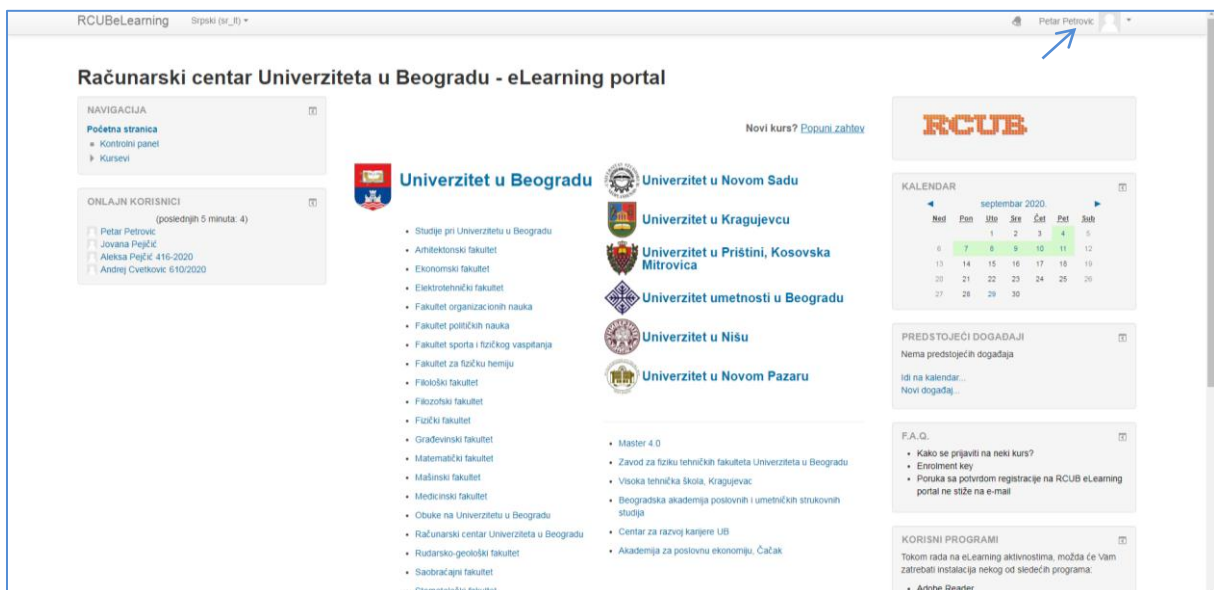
RCUBeLearning Srpski (sr_lt) ▾

Petar Petrovic

Računarski centar Univerziteta u Beogradu - eLearning portal

NAVIGACIJA
Početna stranica
Kontrolni panel
Kursevi

ONLAJN KORISNICI
(poslednjih 5 minuta: 4)
Petar Petrovic
Jovana Pejčić
Aleksa Pejčić 416-2020
Andrej Cvetkovic 610/2020

Novi kurs? Popuni zahtev

Univerzitet u Beogradu

- Studije pri Univerzitetu u Beogradu
- Arhitektonski fakultet
- Ekonomski fakultet
- Elektrotehnički fakultet
- Fakultet organizacionih nauka
- Fakultet političkih nauka
- Fakultet sporta i fizičkog vaspitanja
- Fakultet za fizičku hemiju
- Filološki fakultet
- Filozofski fakultet
- Fizički fakultet
- Građevinski fakultet
- Matematički fakultet
- Mašinski fakultet
- Medicinski fakultet
- Obuke na Univerzitetu u Beogradu
- Računarski centar Univerziteta u Beogradu
- Rudarsko-geološki fakultet
- Saobraćajni fakultet
- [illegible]

Univerzitet u Novom Sadu
Univerzitet u Kragujevcu
Univerzitet u Prištini, Kosovska Mitrovica
Univerzitet umetnosti u Beogradu
Univerzitet u Nišu
Univerzitet u Novom Pazaru

- Master 4.0
- Zavod za fiziku tehničkih fakulteta Univerziteta u Beogradu
- Visoka tehnička škola, Kragujevac
- Beogradska akademija poslovnih i umetničkih strukovnih studija
- Centar za razvoj karijere UB
- Akademija za poslovnu ekonomiju, Čačak

RCUB

KALENDAR
◄ septembar 2020. ►

| Ned | Pon | Uto | Sre | Čet | Pet | Sub |
|---|---|---|---|---|---|---|
| | | 1 | 2 | 3 | 4 | 5 |
| 6 | 7 | 8 | 9 | 10 | 11 | 12 |
| 13 | 14 | 15 | 16 | 17 | 18 | 19 |
| 20 | 21 | 22 | 23 | 24 | 25 | 26 |
| 27 | 28 | 29 | 30 | | | |

PREDSTOJEĆI DOGAĐAJI
Nema predstojećih događaja
Idi na kalendar...
Novi događaj...

F.A.Q.
- Kako se prijaviti na neki kurs?
- Enrolment key
- Poruka sa potvrdom registracije na RCUB eLearning portal ne stiže na e-mail

KORISNI PROGRAMI
Tokom rada na eLearning aktivnostima, možda će Vam zatrebati instalacija nekog od sledećih programa:
- Adobe Reader